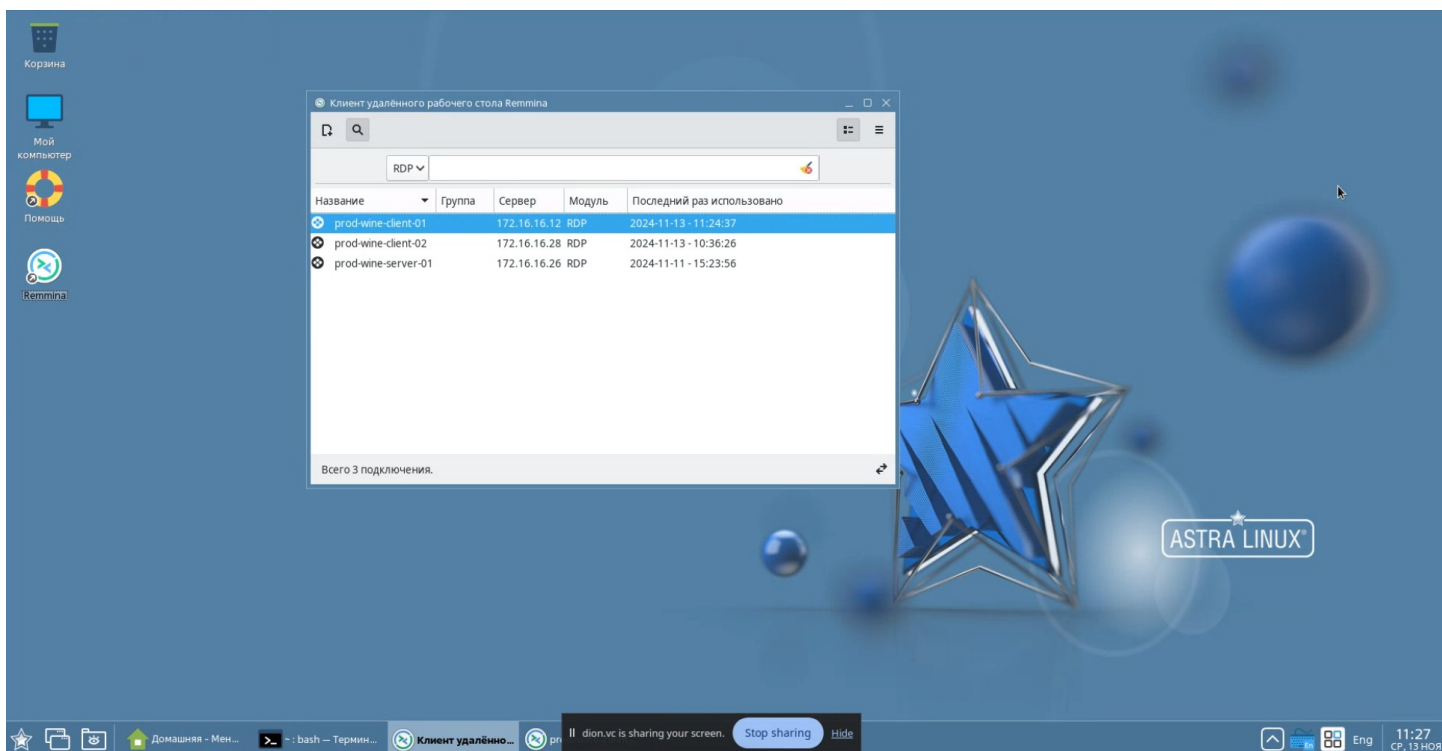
Корзина

Мой компьютер

Помощь

Remmina

Клиент удалённого рабочего стола Remmina

RDP

| Название | Группа | Сервер | Модуль | Последний раз использовано |
|---|---|---|---|---|
| prod-wine-client-01 | | 172.16.16.12 | RDP | 2024-11-13 - 11:24:37 |
| prod-wine-client-02 | | 172.16.16.28 | RDP | 2024-11-13 - 10:36:26 |
| prod-wine-server-01 | | 172.16.16.26 | RDP | 2024-11-11 - 15:23:56 |

Всего 3 подключения.

ASTRA LINUX

Домашняя - Мен... ~ : bash — Термин... Клиент удалённо... pr

II dion.vc is sharing your screen. Stop sharing Hide

Eng 11:27 СР, 13 НОЯ